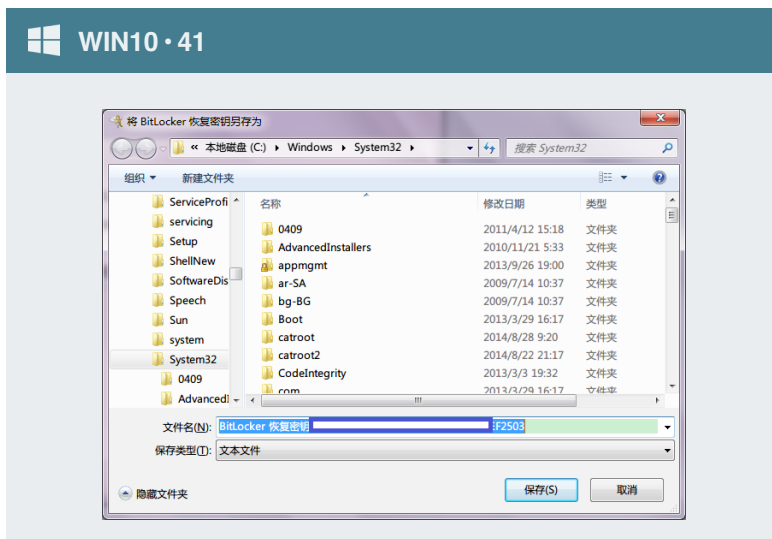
WIN10 • 41

将 BitLocker 恢复密钥另存为

« 本地磁盘 (C:) ▸ Windows ▸ System32 ▸

搜索 System32

组织 ▾ 新建文件夹

ServiceProfi
servicing
Setup
ShellNew
SoftwareDis
Speech
Sun
system
System32
0409
Advanced

| 名称 | 修改日期 | 类型 |
|---|---|---|
| 0409 | 2011/4/12 15:18 | 文件夹 |
| AdvancedInstallers | 2010/11/21 5:33 | 文件夹 |
| appmgmt | 2013/9/26 19:00 | 文件夹 |
| ar-SA | 2009/7/14 10:37 | 文件夹 |
| bg-BG | 2009/7/14 10:37 | 文件夹 |
| Boot | 2013/3/29 16:17 | 文件夹 |
| catroot | 2014/8/28 9:20 | 文件夹 |
| catroot2 | 2014/8/22 21:17 | 文件夹 |
| CodeIntegrity | 2013/3/3 19:32 | 文件夹 |
| com | 2013/3/29 16:17 | 文件夹 |

文件名(N): BitLocker 恢复密钥 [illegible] F2503

保存类型(T): 文本文件

隐藏文件夹

保存(S) 取消